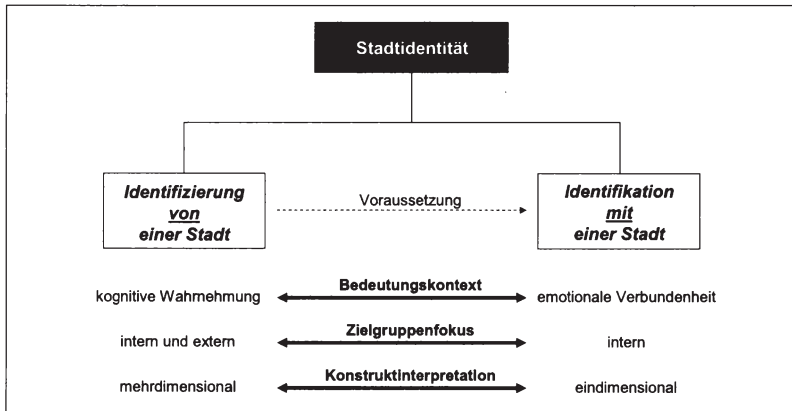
Stadtidentität

Identifizierung von einer Stadt

Voraussetzung

Identifikation mit einer Stadt

kognitive Wahrnehmung

Bedeutungskontext

emotionale Verbundenheit

intern und extern

Zielgruppenfokus

intern

mehrdimensional

Konstruktinterpretation

eindimensional